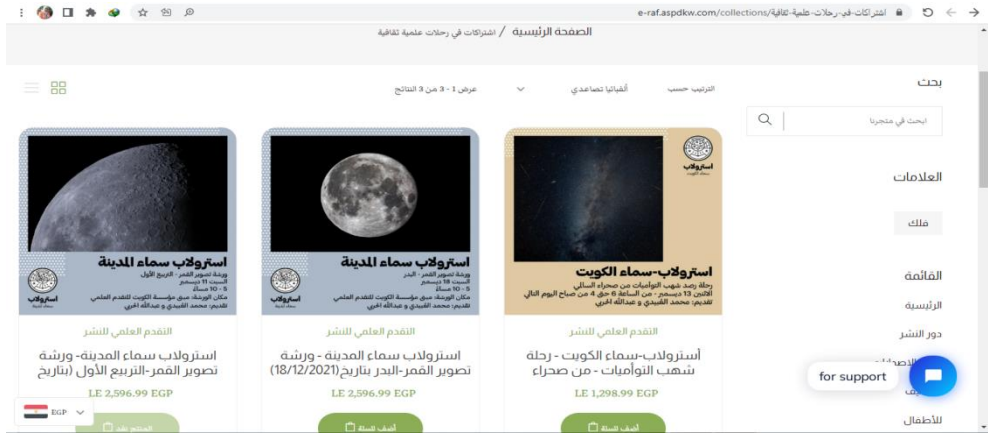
e-raf.aspdkw.com/collections/اشتراكات-في-رحلات-علمية-ثقافية

الصفحة الرئيسية / اشتراكات في رحلات علمية ثقافية

بحث

ابحث في متجرنا

الترتيب حسب أبجديا تصاعدي

عرض 1 - 3 من 3 النتائج

العلامات

فلك

القائمة

الرئيسية

دور النشر

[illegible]

للأطفال

اسطرلاب
اسطرلاب-سماء الكويت
رحلة رصد شهب التوأميات من صحراء السالمي
الاثنين 13 ديسمبر - من الساعة 6 حتى 4 من صباح اليوم التالي
تقديم: محمد القبيدي و عبدالله الحربي

التقدم العلمي للنشر

أسطرلاب-سماء الكويت - رحلة شهب التوأميات - من صحراء

LE 1,298.99 EGP

أضف للسلة

اسطرلاب سماء المدينة
ورشة تصوير القمر - البدر
السبت 18 ديسمبر
5 - 10 مساء
مكان الورشة: مبنى مؤسسة الكويت للتقدم العلمي
تقديم: محمد القبيدي و عبدالله الحربي
اسطرلاب

التقدم العلمي للنشر

اسطرلاب سماء المدينة - ورشة تصوير القمر-البدر بتاريخ(18/12/2021)

LE 2,596.99 EGP

أضف للسلة

اسطرلاب سماء المدينة
ورشة تصوير القمر - التربيع الأول
السبت 11 ديسمبر
5 - 10 مساء
مكان الورشة: مبنى مؤسسة الكويت للتقدم العلمي
تقديم: محمد القبيدي و عبدالله الحربي
اسطرلاب

التقدم العلمي للنشر

اسطرلاب سماء المدينة- ورشة تصوير القمر-التربيع الأول (بتاريخ

LE 2,596.99 EGP

المنتج نفد

EGP

for support